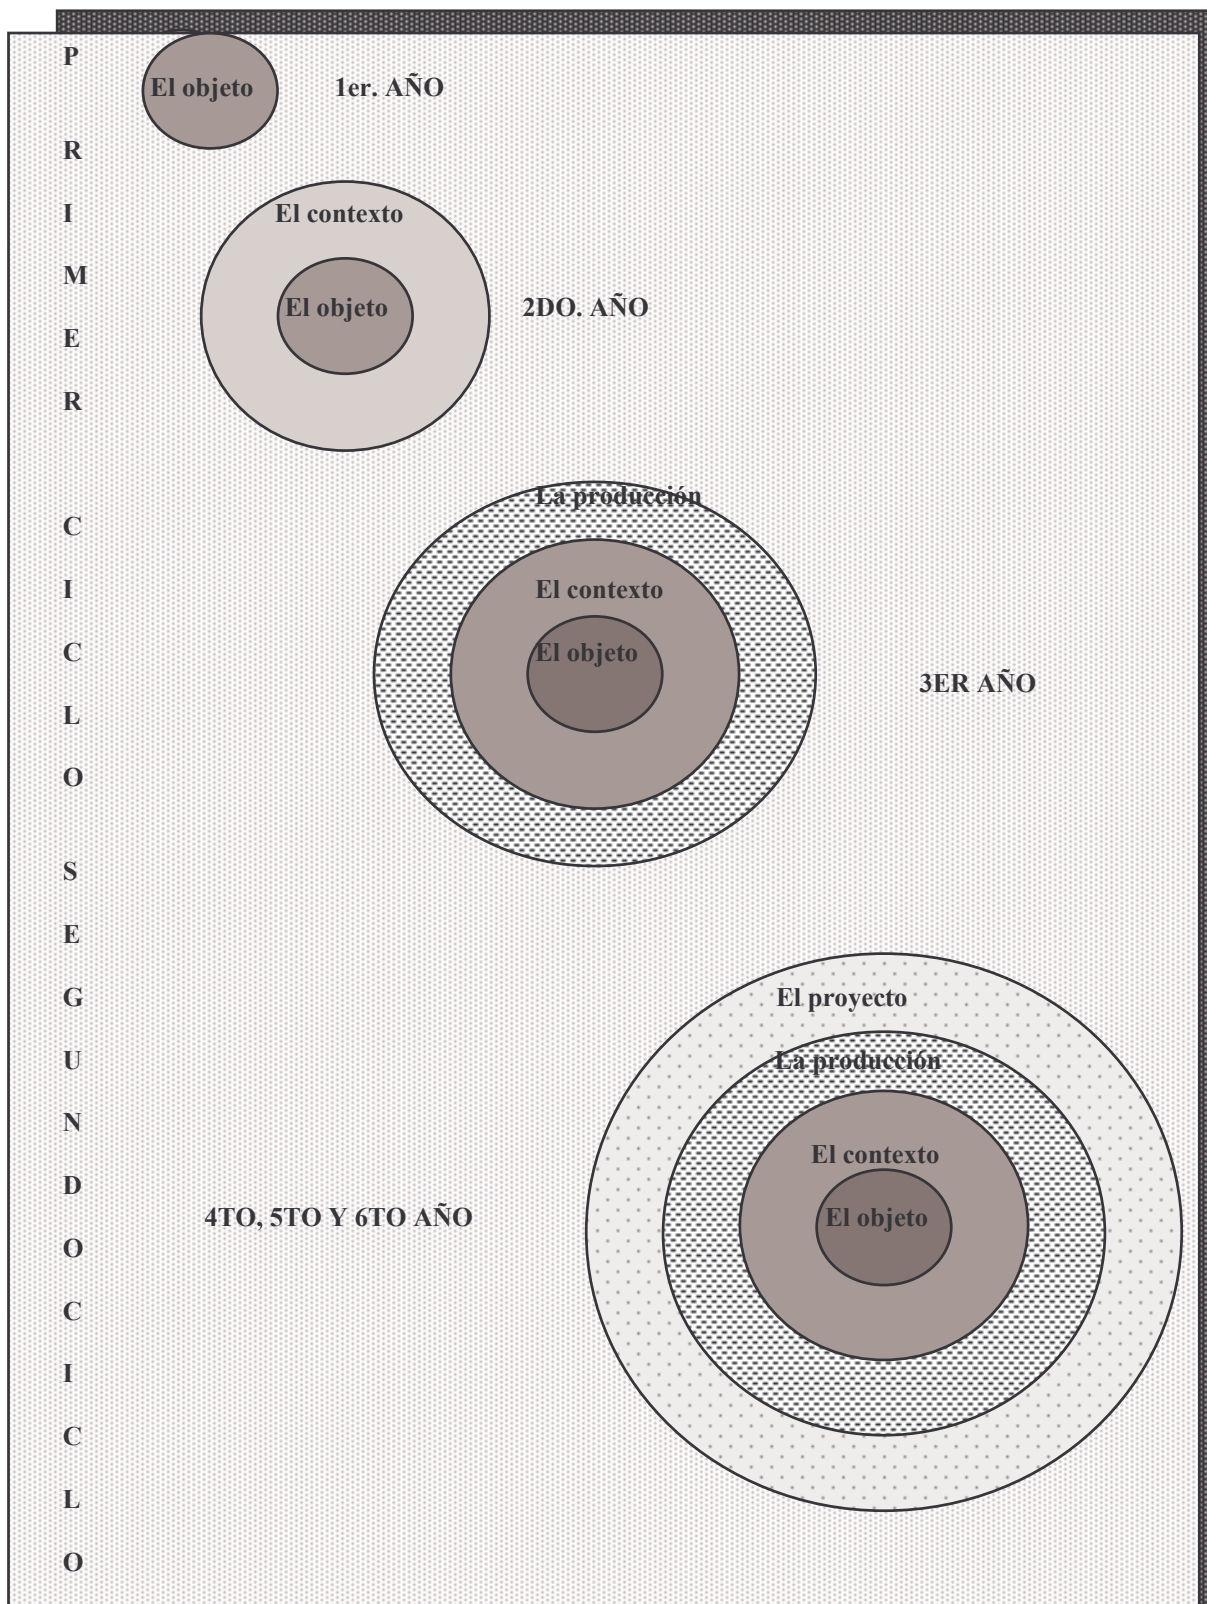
P
R
I
M
E
R

C
I
C
L
O

S
E
G
U
N
D
O

C
I
C
L
O

El objeto 1er. AÑO

El contexto
El objeto 2DO. AÑO

La producción
El contexto
El objeto 3ER AÑO

El proyecto
La producción
El contexto
El objeto

4TO, 5TO Y 6TO AÑO